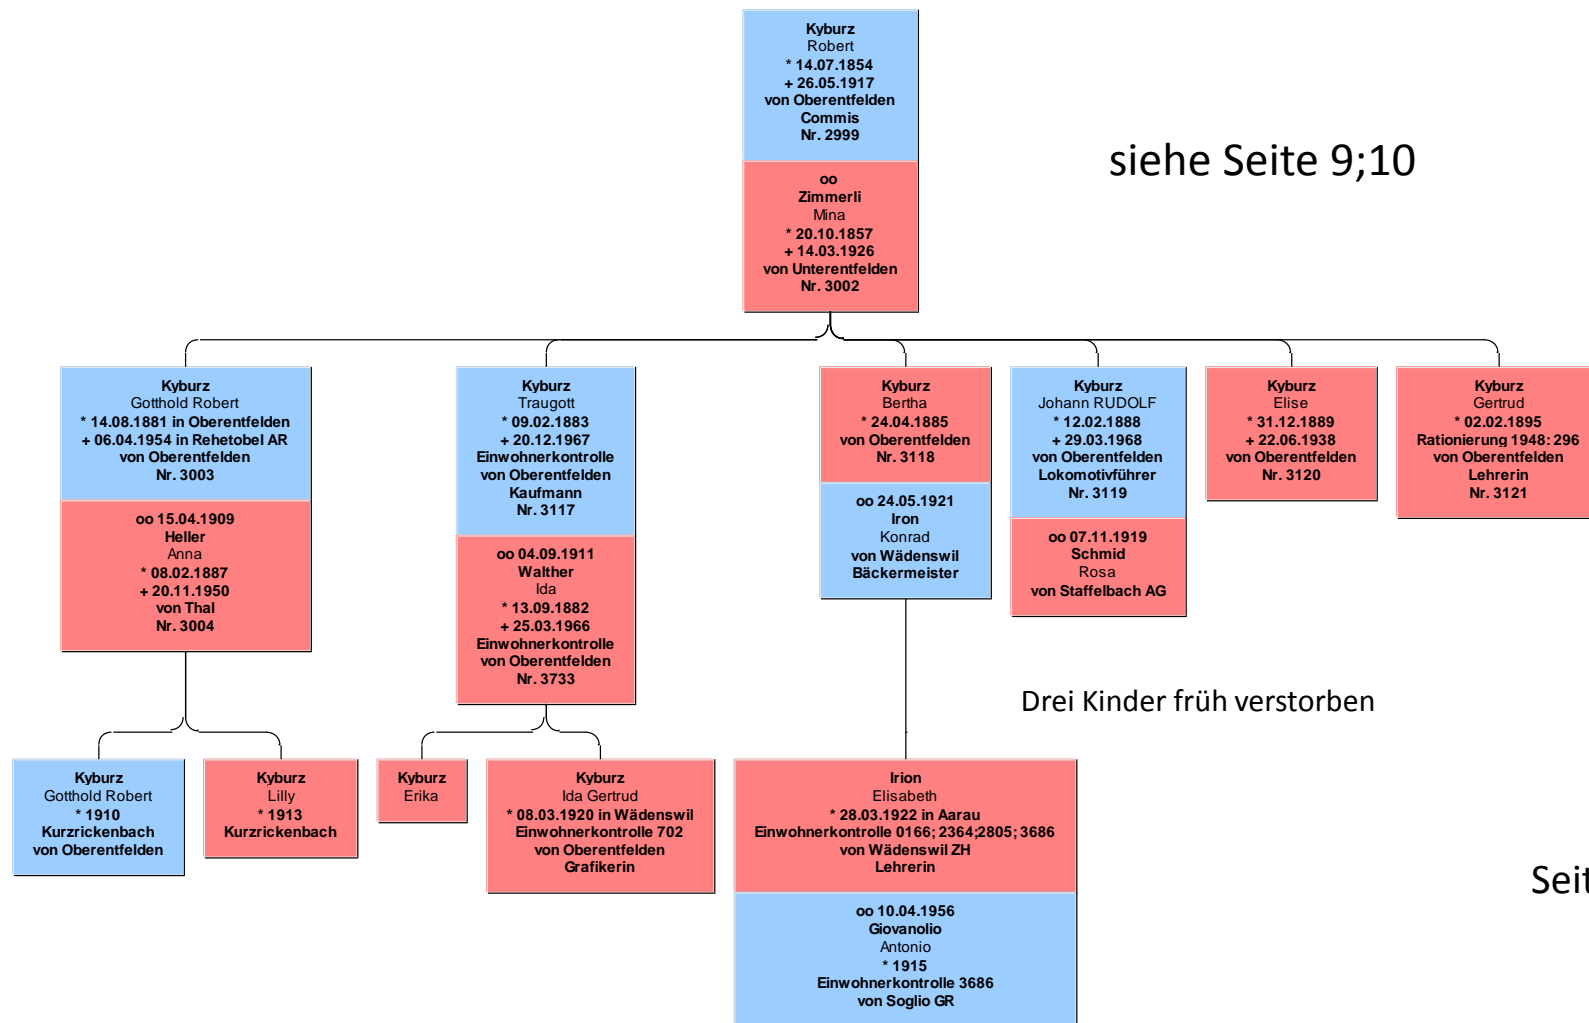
Kyburz
Robert
* 14.07.1854
+ 26.05.1917
von Oberentfelden
Commis
Nr. 2999

oo
Zimmerli
Mina
* 20.10.1857
+ 14.03.1926
von Unterentfelden
Nr. 3002

siehe Seite 9;10

Kyburz
Gotthold Robert
* 14.08.1881 in Oberentfelden
+ 06.04.1954 in Rehetobel AR
von Oberentfelden
Nr. 3003

oo 15.04.1909
Heller
Anna
* 08.02.1887
+ 20.11.1950
von Thal
Nr. 3004

Kyburz
Traugott
* 09.02.1883
+ 20.12.1967
Einwohnerkontrolle
von Oberentfelden
Kaufmann
Nr. 3117

oo 04.09.1911
Walther
Ida
* 13.09.1882
+ 25.03.1966
Einwohnerkontrolle
von Oberentfelden
Nr. 3733

Kyburz
Bertha
* 24.04.1885
von Oberentfelden
Nr. 3118

oo 24.05.1921
Iron
Konrad
von Wädenswil
Bäckermeister

Kyburz
Johann RUDOLF
* 12.02.1888
+ 29.03.1968
von Oberentfelden
Lokomotivführer
Nr. 3119

oo 07.11.1919
Schmid
Rosa
von Staffelbach AG

Kyburz
Elise
* 31.12.1889
+ 22.06.1938
von Oberentfelden
Nr. 3120

Kyburz
Gertrud
* 02.02.1895
Rationierung 1948: 296
von Oberentfelden
Lehrerin
Nr. 3121

Drei Kinder früh verstorben

Kyburz
Gotthold Robert
* 1910
Kurzrickenbach
von Oberentfelden

Kyburz
Lilly
* 1913
Kurzrickenbach

Kyburz
Erika

Kyburz
Ida Gertrud
* 08.03.1920 in Wädenswil
Einwohnerkontrolle 702
von Oberentfelden
Grafikerin

Irion
Elisabeth
* 28.03.1922 in Aarau
Einwohnerkontrolle 0166; 2364;2805; 3686
von Wädenswil ZH
Lehrerin

oo 10.04.1956
Giovanolio
Antonio
* 1915
Einwohnerkontrolle 3686
von Soglio GR

Seit